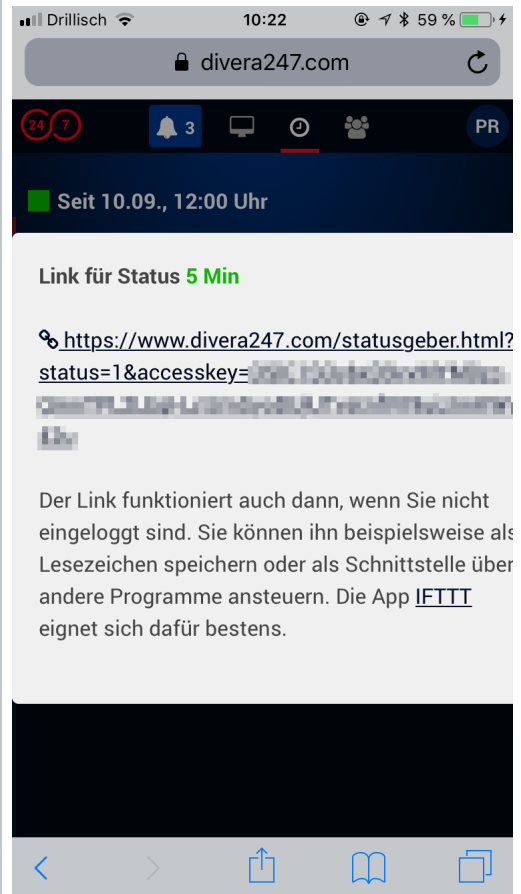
Drillisch 10:22 59 %

divera247.com

24 7 3 PR

Seit 10.09., 12:00 Uhr

Link für Status 5 Min

https://www.divera247.com/statusgeber.html?status=1&accesskey=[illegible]

Der Link funktioniert auch dann, wenn Sie nicht eingeloggt sind. Sie können ihn beispielsweise als Lesezeichen speichern oder als Schnittstelle über andere Programme ansteuern. Die App IFTTT eignet sich dafür bestens.